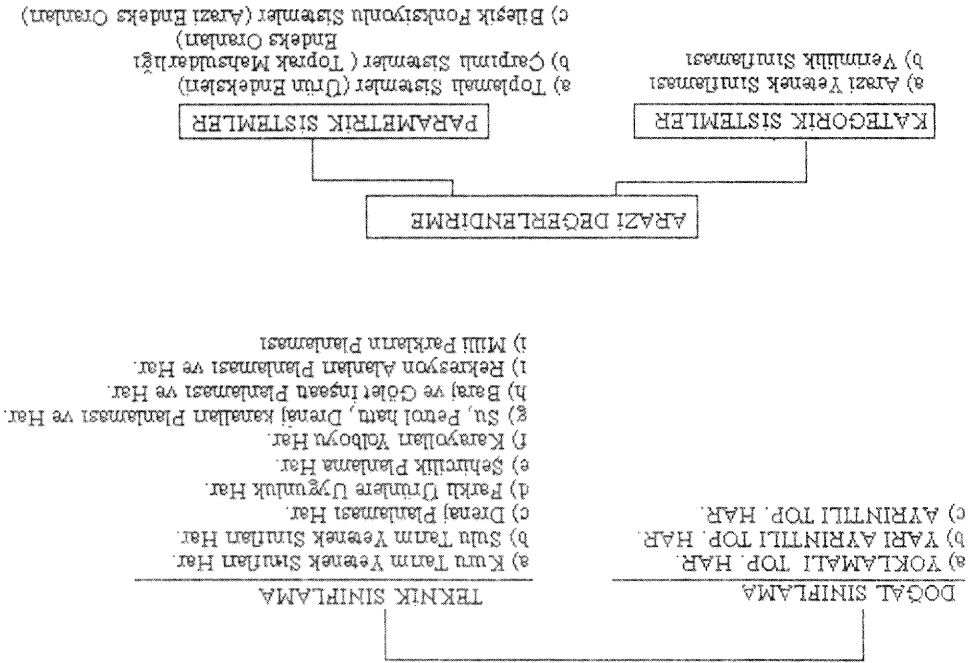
ARAZİ DEĞERLENDİRME

KATEGORİK SİSTEMLER

a) Arazi Yetenek Sınıflaması
b) Verimlilik Sınıflaması

PARAMETRİK SİSTEMLER

a) Toplamalı Sistemler (Ürün Endeksleri)
b) Çarpımlı Sistemler ( Toprak Mahsuldarlığı Endeks Oranları)
c) Bileşik Fonksiyonlu Sistemler (Arazi Endeks Oranları)

DOĞAL SINIFLAMA

a) YOKLAMALI TOP. HAR.
b) YARI AYRINTILI TOP. HAR.
c) AYRINTILI TOP. HAR.

TEKNİK SINIFLAMA

a) Kuru Tarım Yetenek Sınıfları Har.
b) Sulu Tarım Yetenek Sınıfları Har.
c) Drenaj Planlaması Har.
d) Farklı Ürünlere Uygunluk Har.
e) Şehircilik Planlama Har.
f) Karayolları Yolboyu Har.
g) Su, Petrol hattı, Drenaj kanalları Planlaması ve Har.
h) Baraj ve Gölet İnşaatı Planlaması ve Har.
ı) Rekreasyon Alanları Planlaması ve Har.
i) Milli Parkların Planlaması